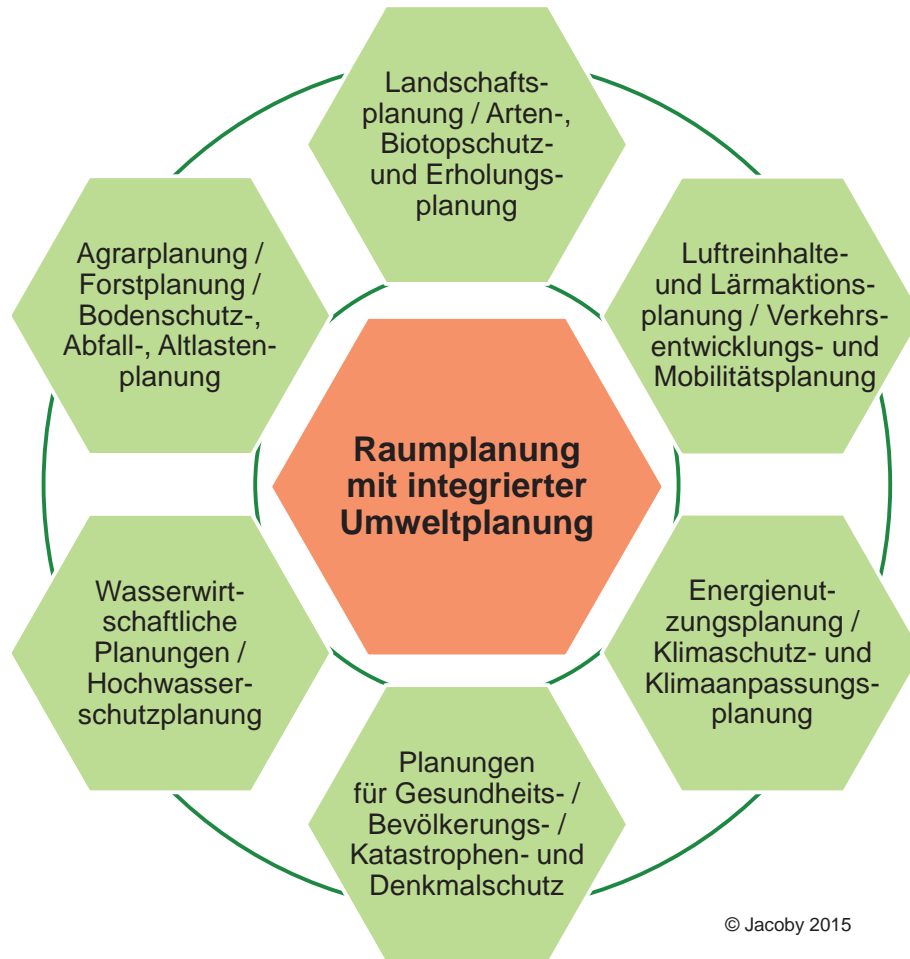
Landschaftsplanung / Arten-, Biotopschutz- und Erholungsplanung

Agrarplanung / Forstplanung / Bodenschutz-, Abfall-, Altlastenplanung

Luftreinhalte- und Lärmaktionsplanung / Verkehrsentwicklungs- und Mobilitätsplanung

Raumplanung mit integrierter Umweltplanung

Wasserwirtschaftliche Planungen / Hochwasserschutzplanung

Energienutzungsplanung / Klimaschutz- und Klimaanpassungsplanung

Planungen für Gesundheits- / Bevölkerungs- / Katastrophen- und Denkmalschutz

© Jacoby 2015